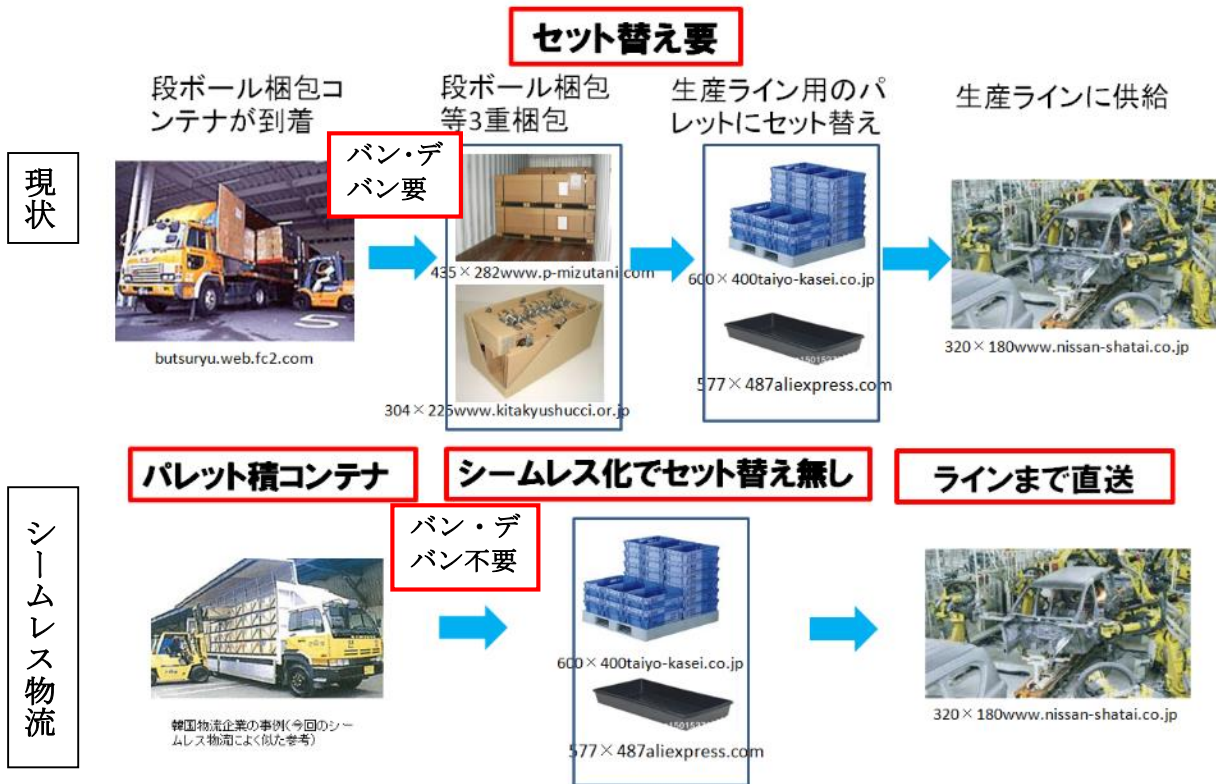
セット替え要

段ボール梱包コンテナが到着

段ボール梱包等3重梱包

生産ライン用のパレットにセット替え

生産ラインに供給

現状

バン・デバン要

butsuryu.web.fc2.com

435×282www.p-mizutani.com

304×225www.kitakyushucci.or.jp

600×400taiyo-kasei.co.jp

577×487aliexpress.com

320×180www.nissan-shatai.co.jp

パレット積コンテナ

シームレス化でセット替え無し

ラインまで直送

シームレス物流

バン・デバン不要

韓国物流企業の事例(今回のシームレス物流によく似た参考)

600×400taiyo-kasei.co.jp

577×487aliexpress.com

320×180www.nissan-shatai.co.jp